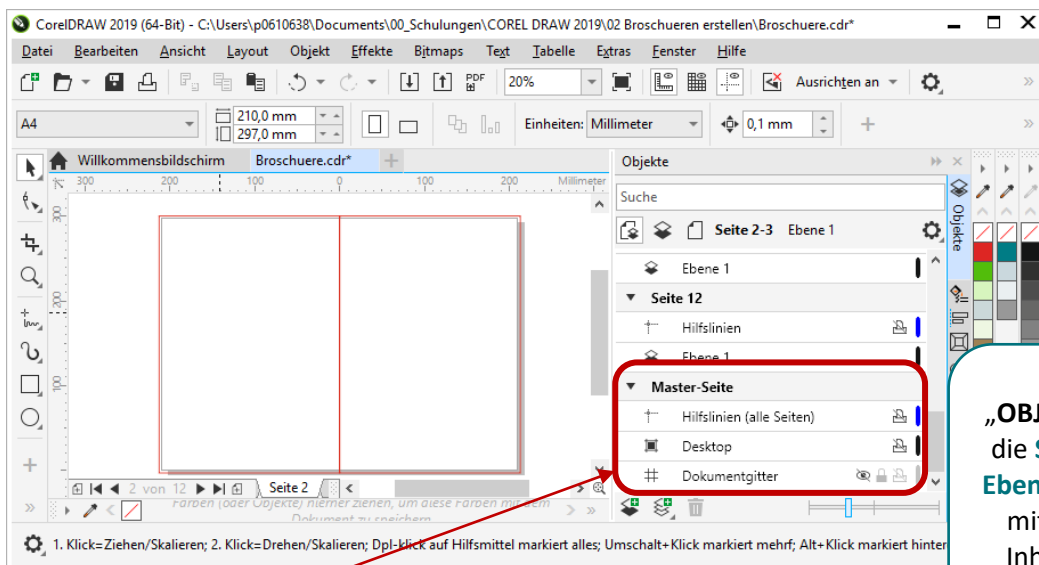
CorelDRAW 2019 (64-Bit) - C:\Users\p0610638\Documents\00_Schulungen\COREL DRAW 2019\02 Broschueren erstellen\Broschuere.cdr*

Datei Bearbeiten Ansicht Layout Objekt Effekte Bitmaps Text Tabelle Extras Fenster Hilfe

20% Ausrichten an

A4 210,0 mm 297,0 mm Einheiten: Millimeter 0,1 mm

Willkommensbildschirm Broschuere.cdr*

300 200 100 0 100 200 Millimeter

1 von 12 Seite 2

Farben (oder Objekte) hierher ziehen, um diese Farben mit dem Dokument zu speichern

Objekte

Suche

Seite 2-3 Ebene 1

Ebene 1

Seite 12

Hilfslinien

Ebene 1

Master-Seite

Hilfslinien (alle Seiten)

Desktop

Dokumentgitter

Objekte

„OBJ
die S
Eben
mit
Inh

1. Klick=Ziehen/Skalieren; 2. Klick=Drehen/Skalieren; Dpl-klick auf Hilfsmittel markiert alles; Umschalt+Klick markiert mehrf; Alt+Klick markiert hinter